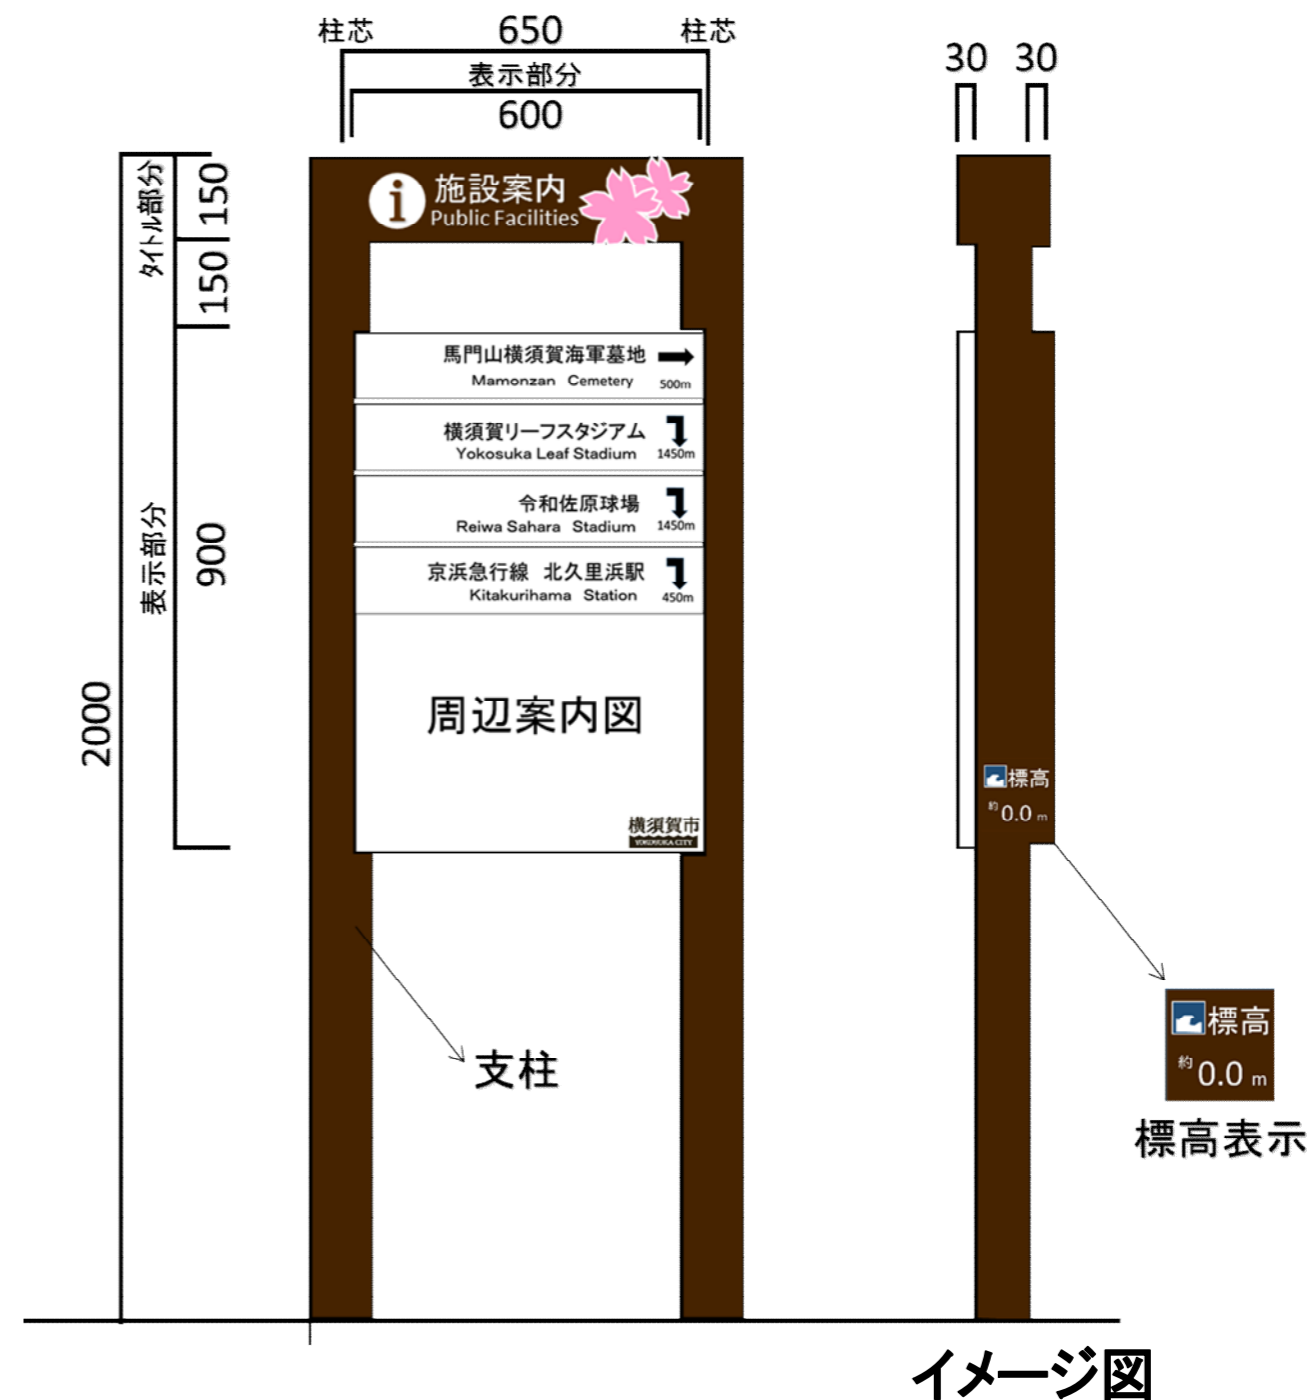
柱芯 650 柱芯
表示部分
600

30 30

タイトル部分 150 150

表示部分 900

2000

施設案内
Public Facilities

馬門山横須賀海軍墓地
Mamonzan Cemetery 500m

横須賀リーフスタジアム
Yokosuka Leaf Stadium 1450m

令和佐原球場
Reiwa Sahara Stadium 1450m

京浜急行線 北久里浜駅
Kitakurihama Station 450m

周辺案内図

横須賀市
YOKOSUKA CITY

標高
約0.0 m

支柱

標高
約0.0 m
標高表示

イメージ図